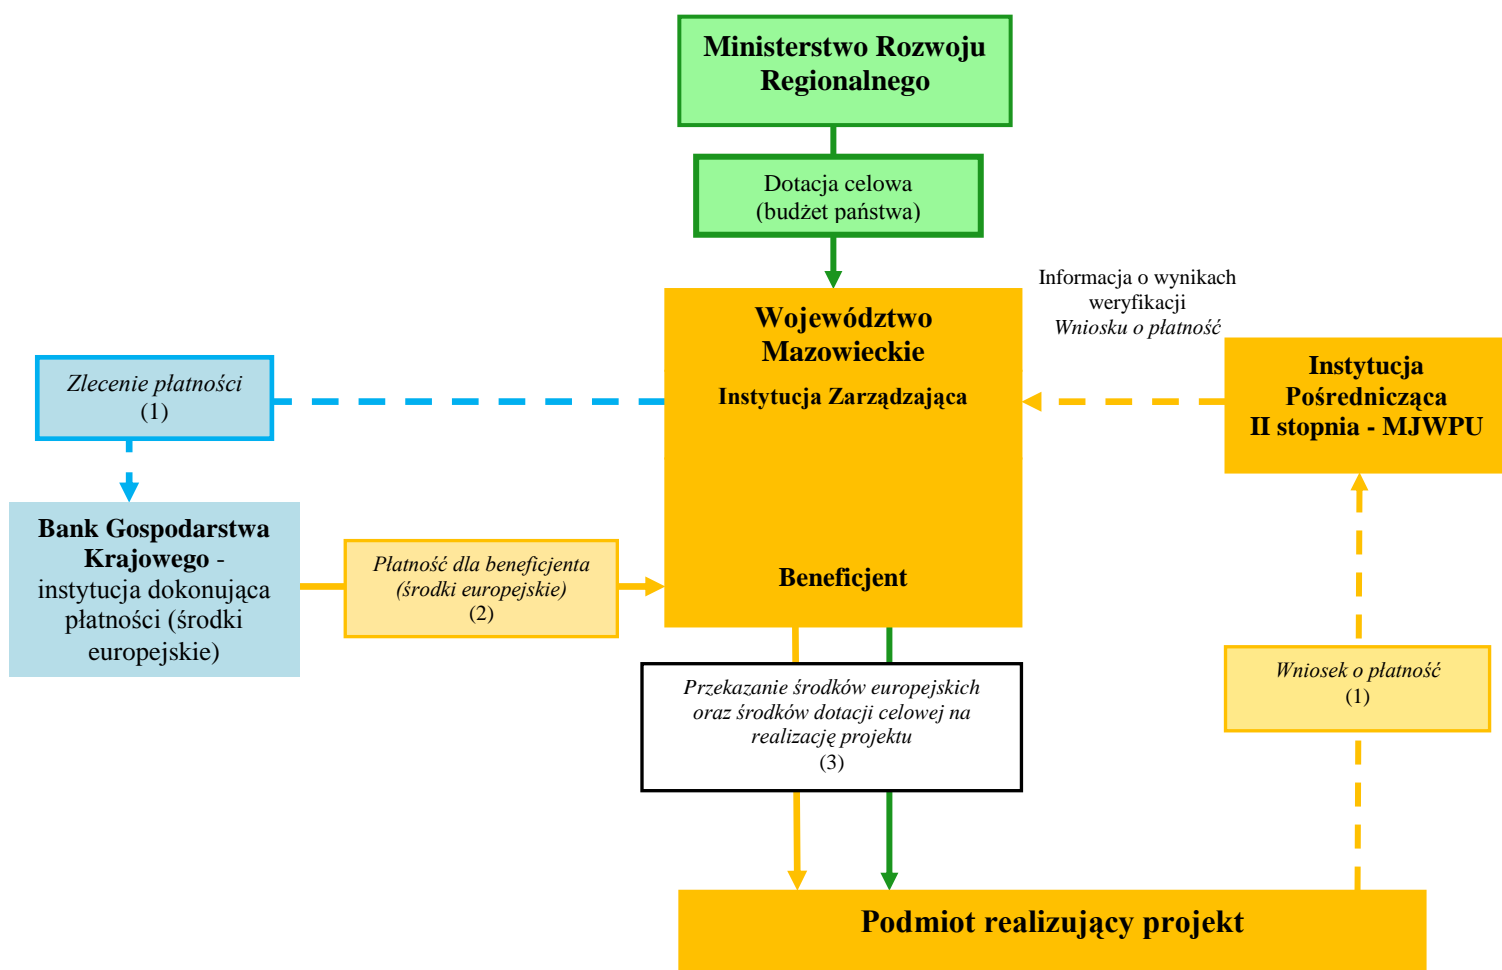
Ministerstwo Rozwoju Regionalnego

Dotacja celowa (budżet państwa)

Informacja o wynikach weryfikacji *Wniosku o płatność*

Województwo Mazowieckie

Instytucja Zarządzająca

Beneficjent

Zlecenie płatności (1)

Instytucja Pośrednicząca II stopnia - MJWPU

Bank Gospodarstwa Krajowego - instytucja dokonująca płatności (środki europejskie)

Płatność dla beneficjenta (środki europejskie) (2)

Przekazanie środków europejskich oraz środków dotacji celowej na realizację projektu (3)

Wniosek o płatność (1)

Podmiot realizujący projekt